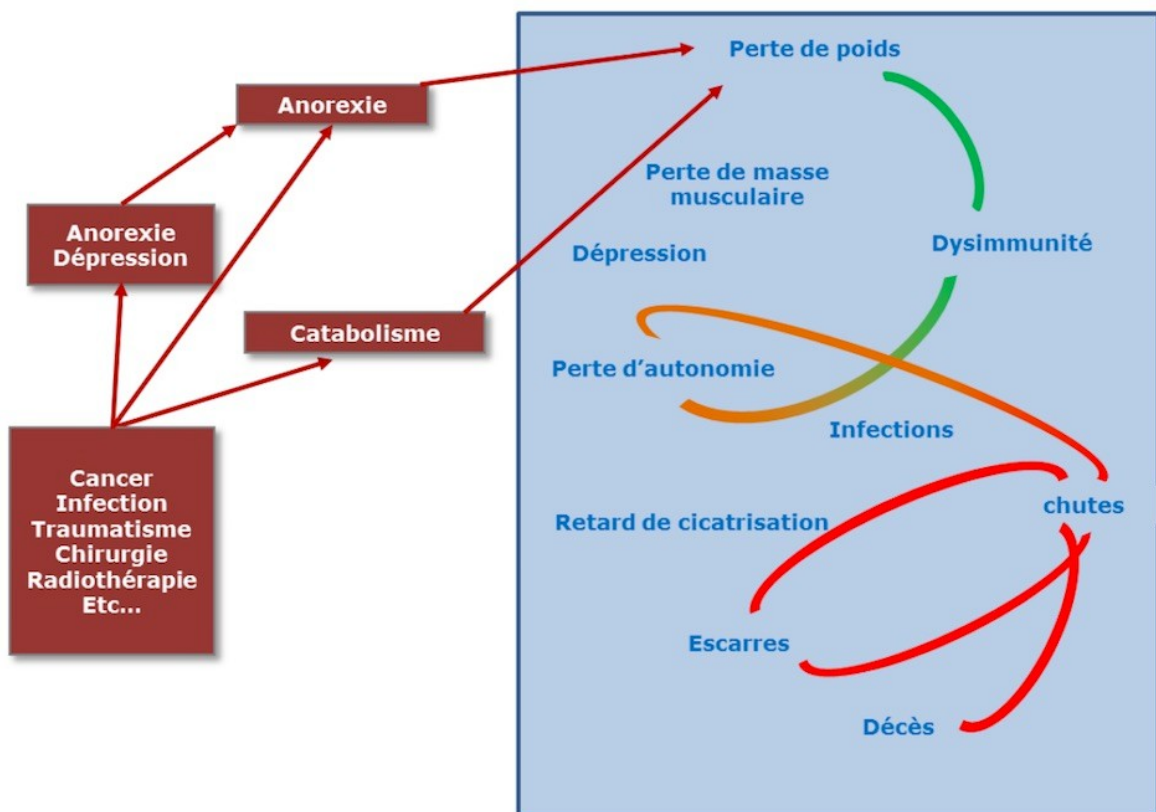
Anorexie

Anorexie
Dépression

Catabolisme

Cancer
Infection
Traumatisme
Chirurgie
Radiothérapie
Etc...

Perte de poids

Perte de masse musculaire

Dépression

Dysimmunité

Perte d'autonomie

Infections

chutes

Retard de cicatrisation

Escarres

Décès